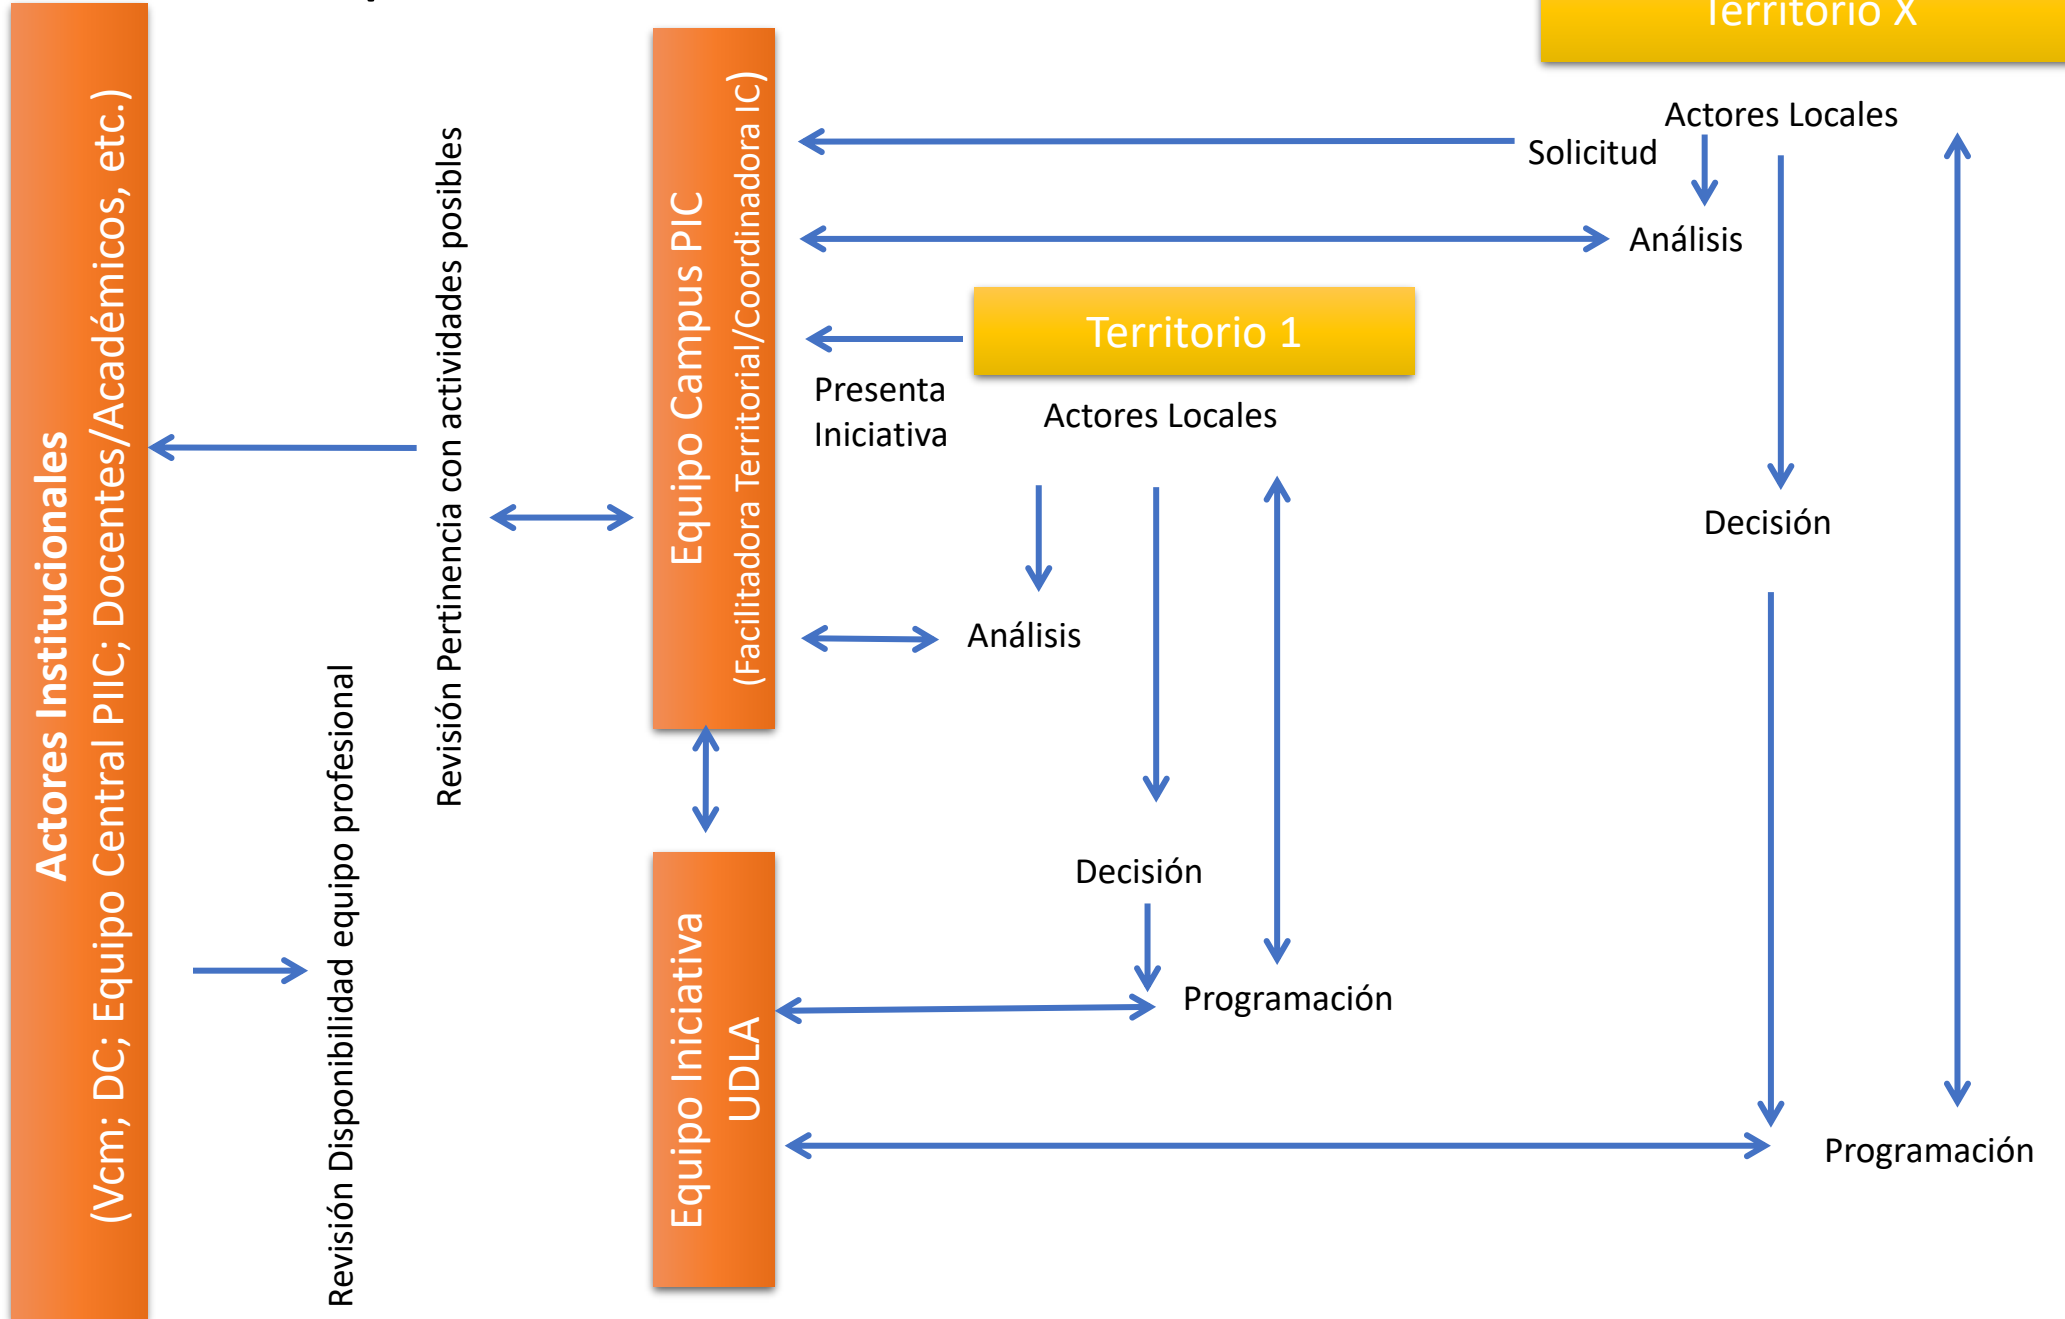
Actores Institucionales
(Vcm; DC; Equipo Central PIIC; Docentes/Académicos, etc.)

Revisión Disponibilidad equipo profesional

Revisión Pertinencia con actividades posibles

Equipo Campus PIC
(Facilitadora Territorial/Coordinadora IC)

Equipo Iniciativa UDLA

Territorio X

Actores Locales

Solicitud

Análisis

Decisión

Programación

Territorio 1

Presenta Iniciativa

Actores Locales

Análisis

Decisión

Programación